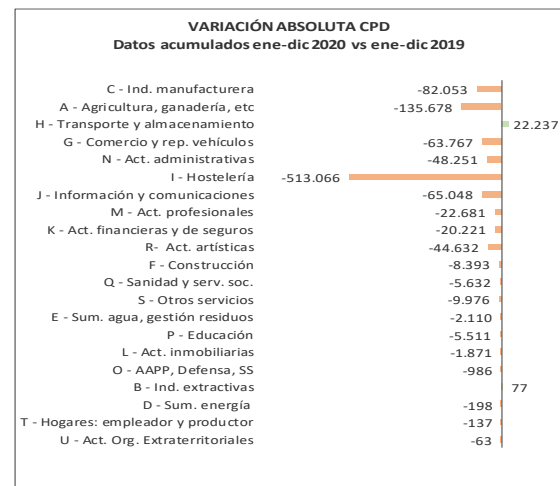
VARIACIÓN ABSOLUTA CPD
Datos acumulados ene-dic 2020 vs ene-dic 2019

C - Ind. manufacturera -82.053
A - Agricultura, ganadería, etc -135.678
H - Transporte y almacenamiento 22.237
G - Comercio y rep. vehículos -63.767
N - Act. administrativas -48.251
I - Hostelería -513.066
J - Información y comunicaciones -65.048
M - Act. profesionales -22.681
K - Act. financieras y de seguros -20.221
R- Act. artísticas -44.632
F - Construcción -8.393
Q - Sanidad y serv. soc. -5.632
S - Otros servicios -9.976
E - Sum. agua, gestión residuos -2.110
P - Educación -5.511
L - Act. inmobiliarias -1.871
O - AAPP, Defensa, SS -986
B - Ind. extractivas 77
D - Sum. energía -198
T - Hogares: empleador y productor -137
U - Act. Org. Extraterritoriales -63